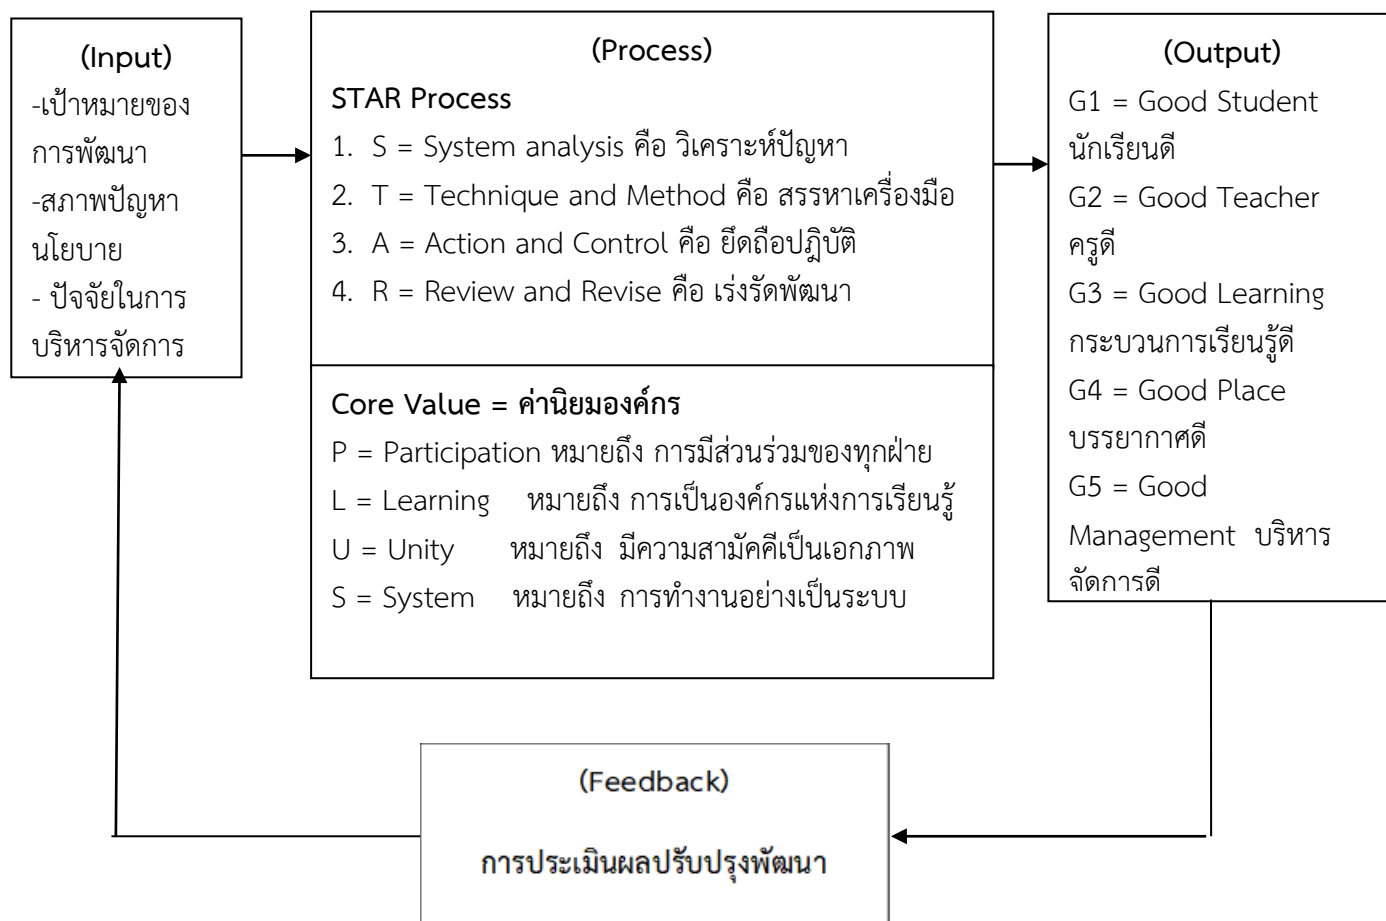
(Input)
-เป้าหมายของการพัฒนา
-สภาพปัญหานโยบาย
- ปัจจัยในการบริหารจัดการ

(Process)
STAR Process
1. S = System analysis คือ วิเคราะห์ปัญหา
2. T = Technique and Method คือ สรรหาเครื่องมือ
3. A = Action and Control คือ ยึดถือปฏิบัติ
4. R = Review and Revise คือ เร่งรัดพัฒนา

Core Value = ค่านิยมองค์กร
P = Participation หมายถึง การมีส่วนร่วมของทุกฝ่าย
L = Learning หมายถึง การเป็นองค์กรแห่งการเรียนรู้
U = Unity หมายถึง มีความสามัคคีเป็นเอกภาพ
S = System หมายถึง การทำงานอย่างเป็นระบบ

(Output)
G1 = Good Student นักเรียนดี
G2 = Good Teacher ครูดี
G3 = Good Learning กระบวนการเรียนรู้ดี
G4 = Good Place บรรยากาศดี
G5 = Good Management บริหารจัดการดี

(Feedback)
การประเมินผลปรับปรุงพัฒนา